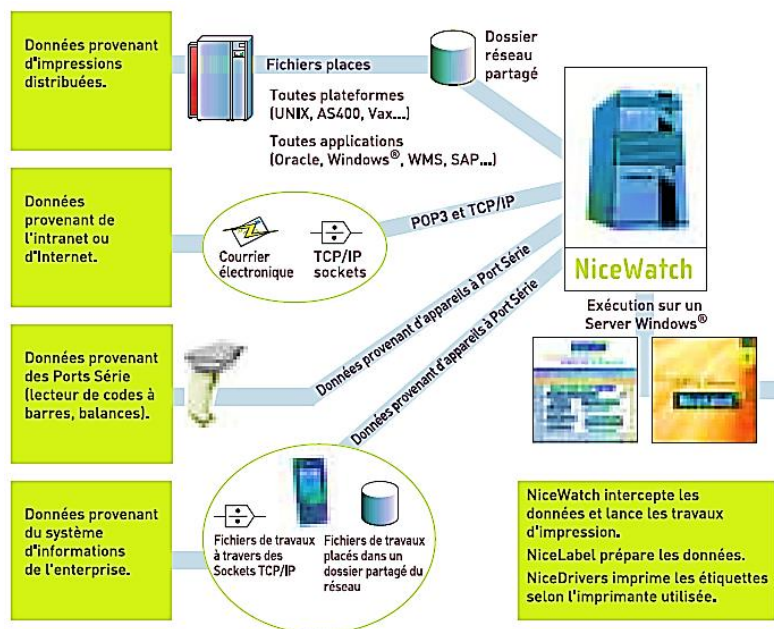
Données provenant d'impressions distribuées.

Fichiers places

Dossier réseau partagé

Toutes plateformes (UNIX, AS400, Vax...)

Toutes applications (Oracle, Windows®, WMS, SAP...)

Données provenant de l'intranet ou d'Internet.

POP3 et TCP/IP

Courrier électronique

TCP/IP sockets

NiceWatch

Exécution sur un Server Windows®

Données provenant d'appareils à Port Série

Données provenant d'appareils à Port Série

Données provenant des Ports Série (lecteur de codes à barres, balances).

Données provenant du système d'informations de l'enterprise.

Fichiers de travaux à travers des Sockets TCP/IP

Fichiers de travaux placés dans un dossier partagé du réseau

NiceWatch intercepte les données et lance les travaux d'impression.

NiceLabel prépare les données.

NiceDrivers imprime les étiquettes selon l'imprimante utilisée.